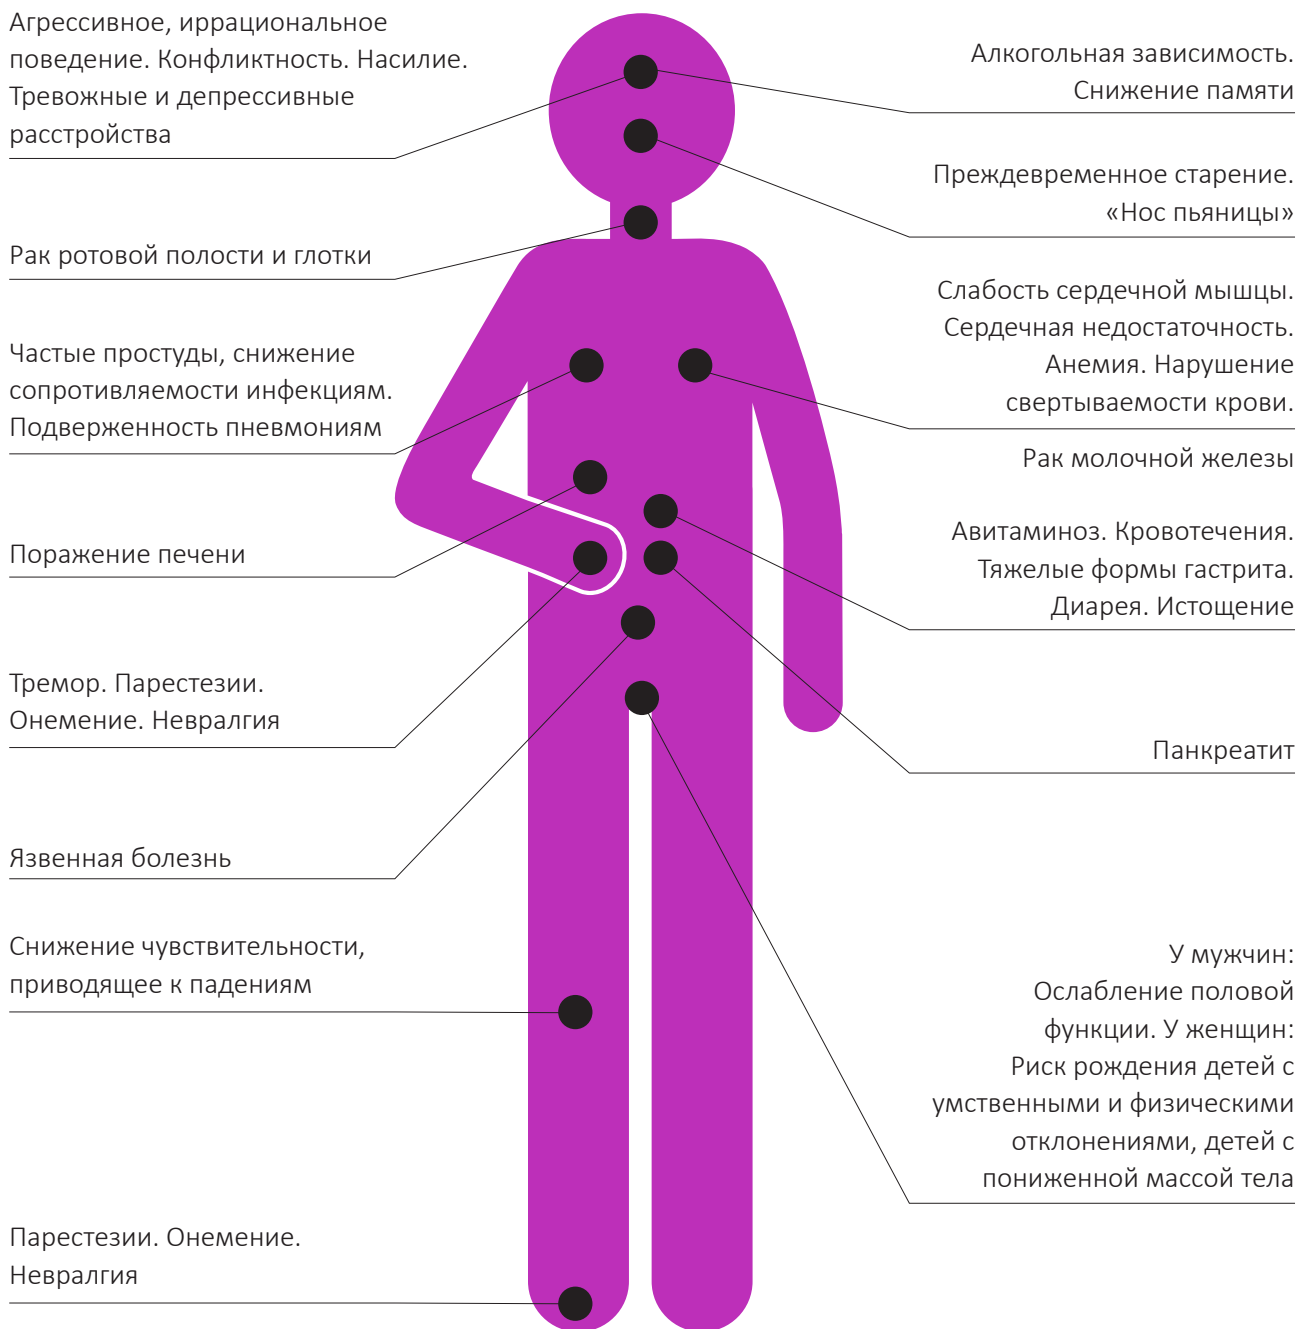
Агрессивное, иррациональное поведение. Конфликтность. Насилие. Тревожные и депрессивные расстройства

Алкогольная зависимость. Снижение памяти

Преждевременное старение. «Нос пьяницы»

Рак ротовой полости и глотки

Слабость сердечной мышцы. Сердечная недостаточность. Анемия. Нарушение свертываемости крови.

Частые простуды, снижение сопротивляемости инфекциям. Подверженность пневмониям

Рак молочной железы

Авитаминоз. Кровотечения. Тяжелые формы гастрита. Диарея. Истощение

Поражение печени

Тремор. Парестезии. Онемение. Невралгия

Панкреатит

Язвенная болезнь

Снижение чувствительности, приводящее к падениям

У мужчин: Ослабление половой функции. У женщин: Риск рождения детей с умственными и физическими отклонениями, детей с пониженной массой тела

Парестезии. Онемение. Невралгия